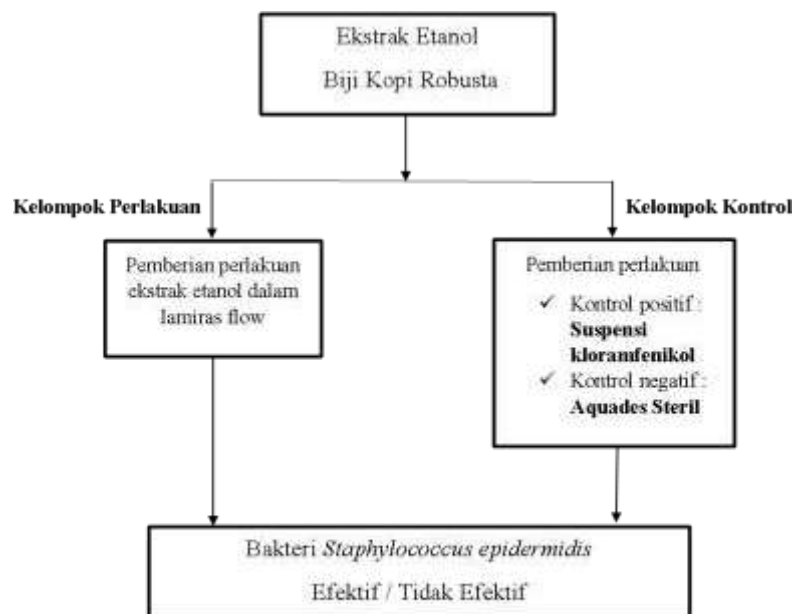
Ekstrak Etanol

Biji Kopi Robusta

**Kelompok Perlakuan**

**Kelompok Kontrol**

Pemberian perlakuan ekstrak etanol dalam lamiras flow

Pemberian perlakuan

✓ Kontrol positif : **Suspensi kloramfenikol**

✓ Kontrol negatif : **Aquades Steril**

Bakteri *Staphylococcus epidermidis*

Efektif / Tidak Efektif